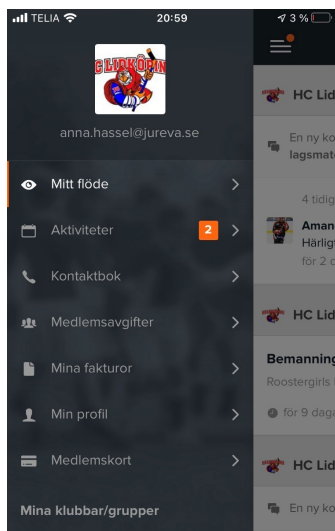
TELIA 20:59 3 %

HC LIDKÖPING

anna.hassel@jureva.se

Mitt flöde

Aktiviteter 2

Kontaktbok

Medlemsavgifter

Mina fakturor

Min profil

Medlemskort

Mina klubbar/grupper

HC Lid

En ny ko
lagsmat

4 tidig

Aman
Härlig
för 2 d

HC Lid

Bemanning
Roostergirls

för 9 daga

HC Lid

En ny ko